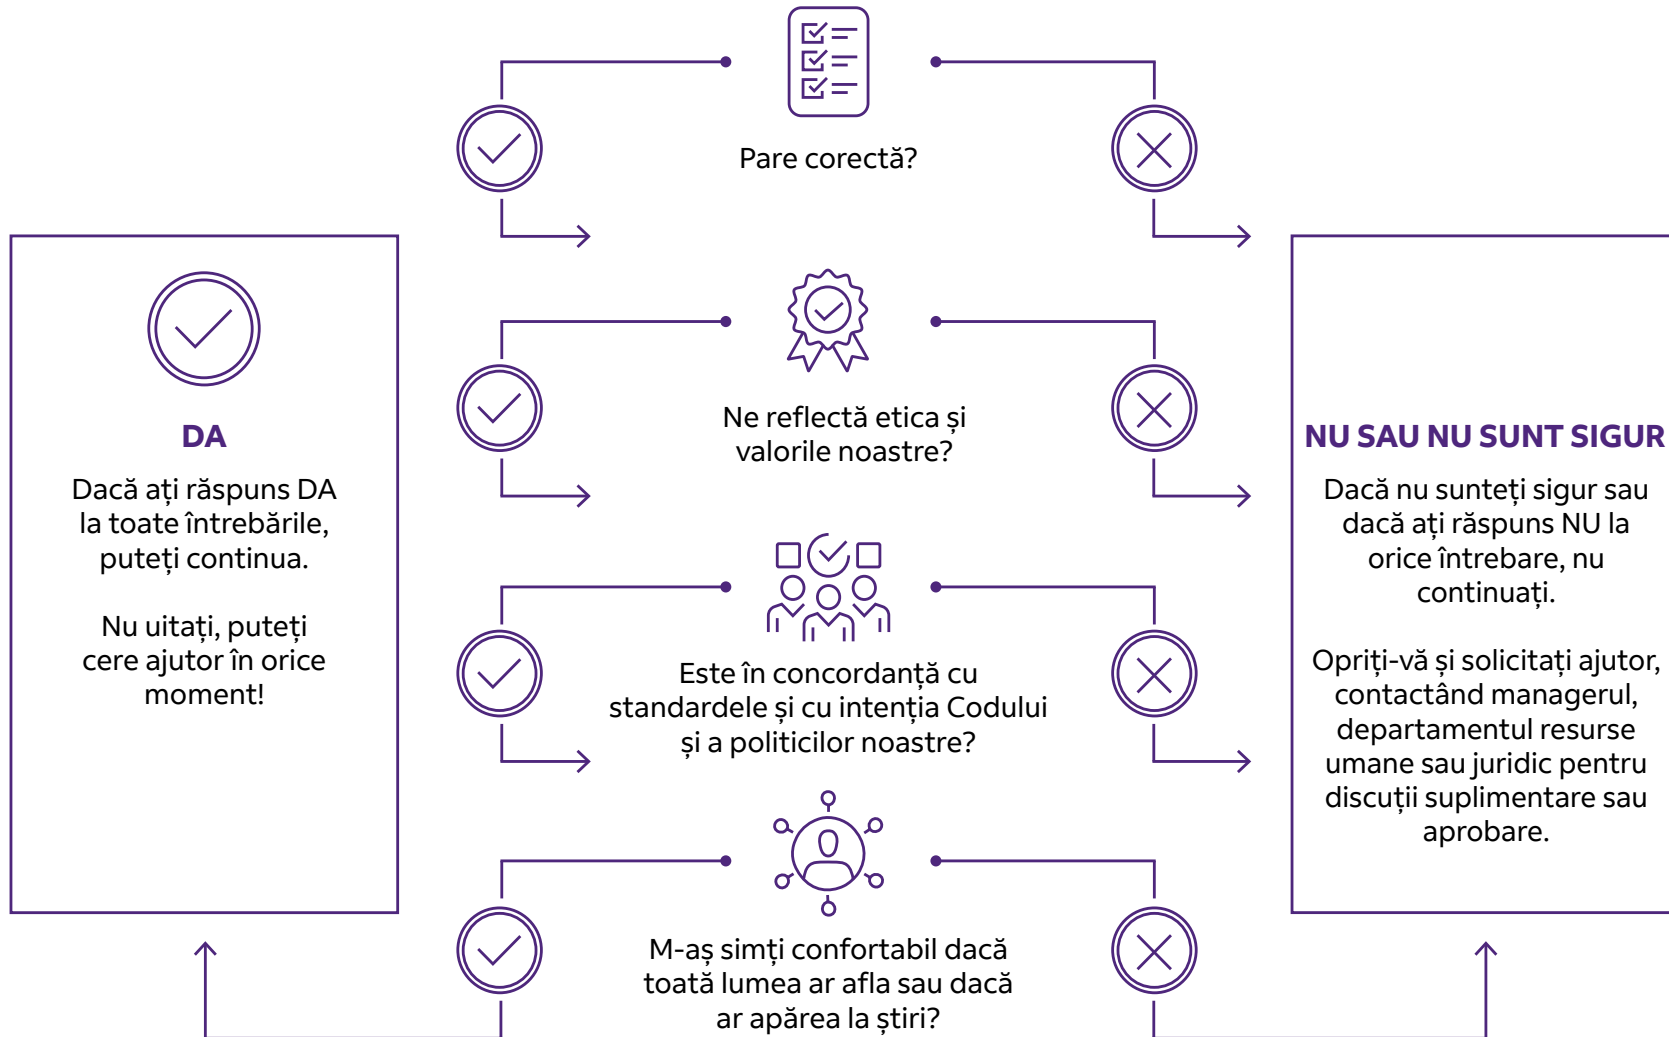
Pare corectă?

Ne reflectă etica și valorile noastre?

Este în concordanță cu standardele și cu intenția Codului și a politicilor noastre?

M-aș simți confortabil dacă toată lumea ar afla sau dacă ar apărea la știri?

DA

Dacă ați răspuns DA la toate întrebările, puteți continua.

Nu uitați, puteți cere ajutor în orice moment!

NU SAU NU SUNT SIGUR

Dacă nu sunteți sigur sau dacă ați răspuns NU la orice întrebare, nu continuați.

Opriți-vă și solicitați ajutor, contactând managerul, departamentul resurse umane sau juridic pentru discuții suplimentare sau aprobare.